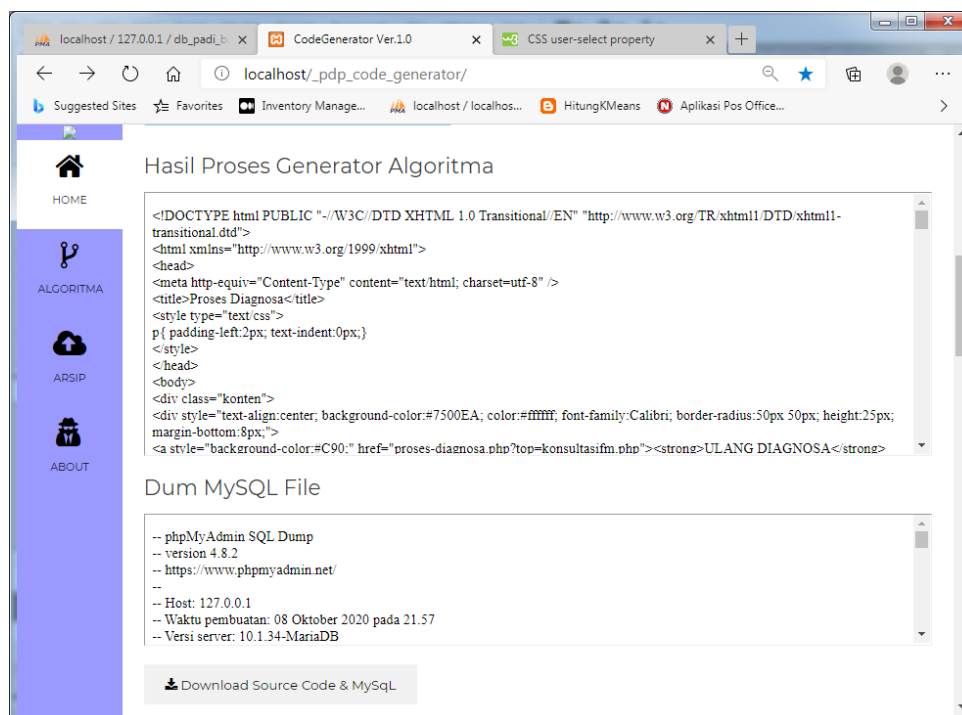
localhost / 127.0.0.1 / db_padi_b ×
CodeGenerator Ver.1.0 ×
CSS user-select property ×
+

localhost/_pdp_code_generator/

Suggested Sites
Favorites
Inventory Manage...
localhost / localhos...
HitungKMeans
Aplikasi Pos Office...

HOME
ALGORITMA
ARSIP
ABOUT

Hasil Proses Generator Algoritma

<!DOCTYPE html PUBLIC "-//W3C//DTD XHTML 1.0 Transitional//EN" "http://www.w3.org/TR/xhtml1/DTD/xhtml1-transitional.dtd">
<html xmlns="http://www.w3.org/1999/xhtml">
<head>
<meta http-equiv="Content-Type" content="text/html; charset=utf-8" />
<title>Proses Diagnosa</title>
<style type="text/css">
p{ padding-left:2px; text-indent:0px;}
</style>
</head>
<body>
<div class="konten">
<div style="text-align:center; background-color:#7500EA; color:#ffffff; font-family:Calibri; border-radius:50px 50px; height:25px; margin-bottom:8px;">
<a style="background-color:#C90;" href="proses-diagnosa.php?top=konsultasifm.php"><strong>ULANG DIAGNOSA</strong>

Dum MySQL File

-- phpMyAdmin SQL Dump
-- version 4.8.2
-- https://www.phpmyadmin.net/
--
-- Host: 127.0.0.1
-- Waktu pembuatan: 08 Oktober 2020 pada 21.57
-- Versi server: 10.1.34-MariaDB

Download Source Code & MySqL